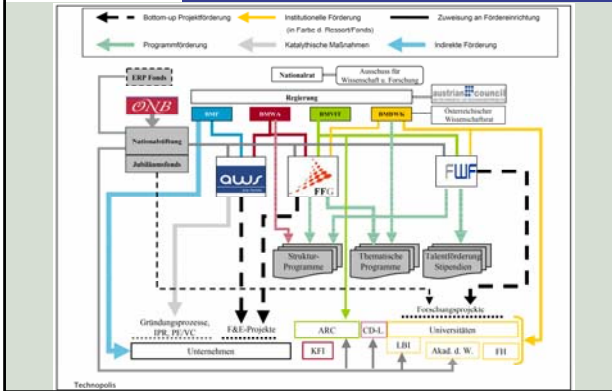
Bottom-up Projektförderung
Institutionelle Förderung (in Farbe d. Ressort/Fonds)
Zuweisung an Fördereinrichtung
Programmförderung
Katalytische Maßnahmen
Indirekte Förderung

ERP Fonds
ÖNB
Nationalrat
Ausschuss für Wissenschaft u. Forschung
austrian council
Regierung
Österreichischer Wissenschaftsrat
BMF
BMWA
BMVIT
BMBWK
Nationalstiftung
Jubiläumsfonds
aws
FFG
FWF
Struktur-Programme
Thematische Programme
Talentförderung Stipendien
Forschungsprojekte
Gründungsprozesse, IPR, PE/VC
F&E-Projekte
ARC
CD-L.
Universitäten
Unternehmen
KFI
LBI
Akad. d. W.
FH
Technopolis